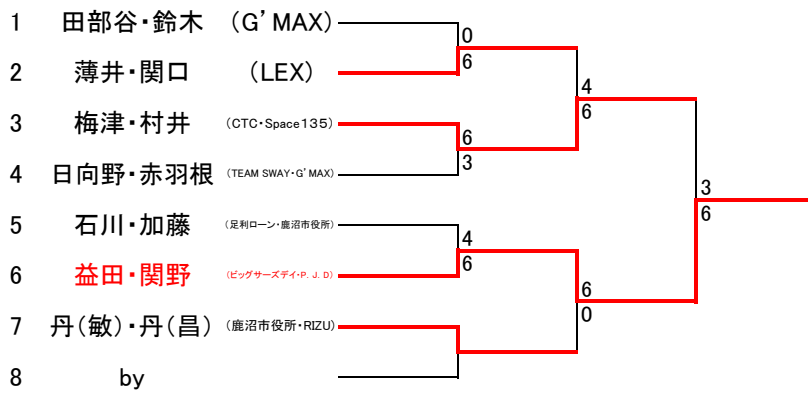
1 田部谷・鈴木 （G'MAX）

2 薄井・関口 （LEX）

3 梅津・村井 （CTC・Space135）

4 日向野・赤羽根 （TEAM SWAY・G'MAX）

5 石川・加藤 （足利ローン・鹿沼市役所）

6 益田・関野 （ビッグサーズデイ・P. J. D）

7 丹(敏)・丹(昌) （鹿沼市役所・RIZU）

8 by

0
6
6
3
4
6
4
6
6
0
3
6